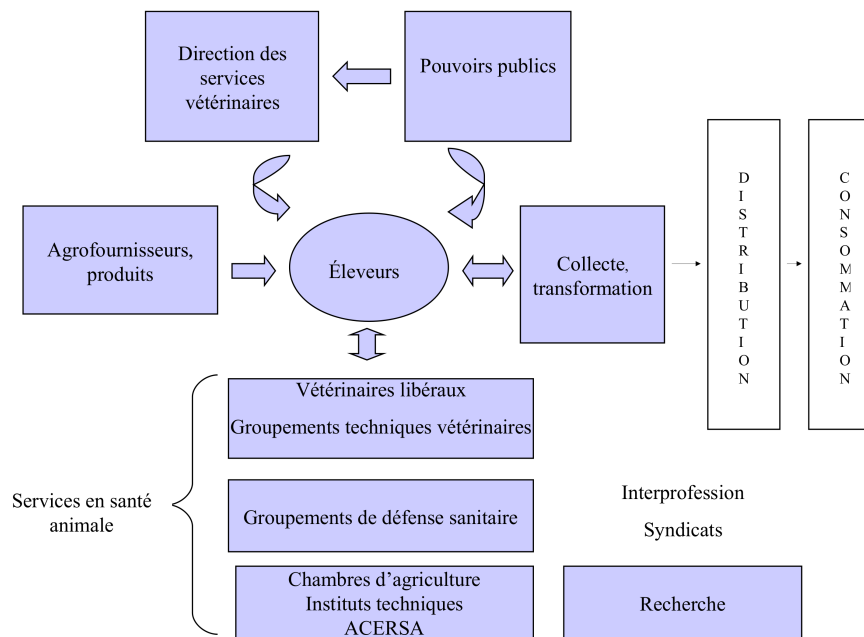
Direction des services vétérinaires

Pouvoirs publics

Agrofournisseurs, produits

Éleveurs

Collecte, transformation

D I S T R I B U T I O N

C O N S O M M A T I O N

Vétérinaires libéraux

Groupements techniques vétérinaires

Services en santé animale

Groupements de défense sanitaire

Interprofession

Syndicats

Chambres d'agriculture
Instituts techniques
ACERSA

Recherche